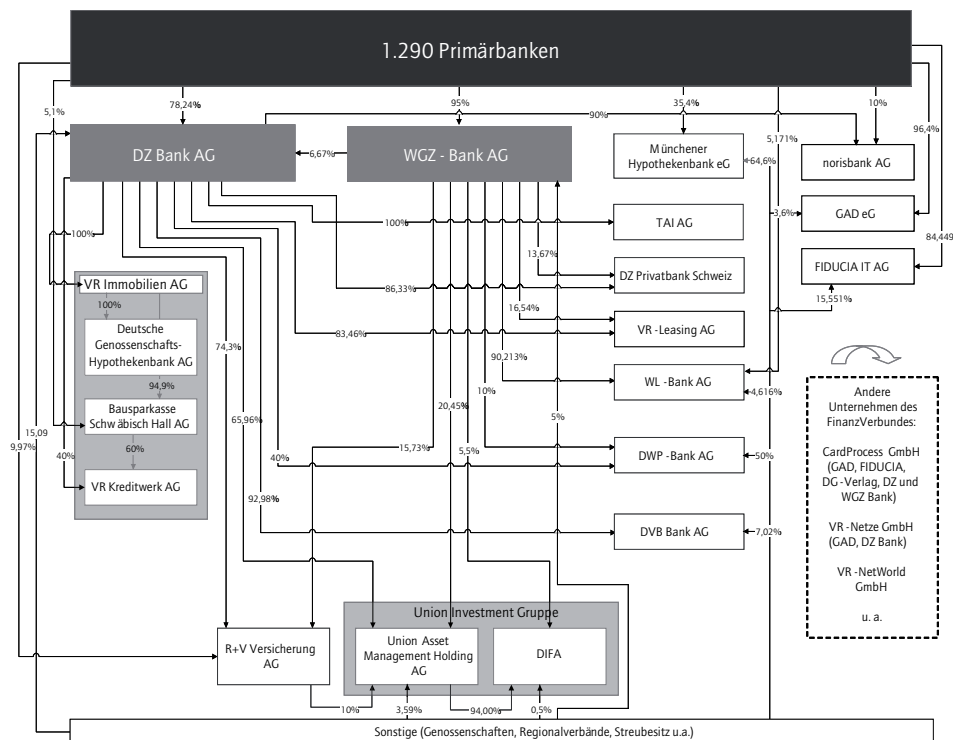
1.290 Primärbanken

5,1%
78,24%
95%
90%
35,4%
10%
96,4%
5,171%
84,449

DZ Bank AG
6,67%
WGZ - Bank AG
Münchener Hypothekenbank eG
64,6%
norisbank AG
GAD eG
3,6%
FIDUCIA IT AG
15,551%

100%
100%
TAI AG
13,67%
DZ Privatbank Schweiz
86,33%
16,54%
VR Immobilien AG
100%
Deutsche Genossenschafts-Hypothekenbank AG
94,9%
Bausparkasse Schwäbisch Hall AG
60%
VR Kreditwerk AG
40%
74,3%
83,46%
VR -Leasing AG
90,213%
WL -Bank AG
4,616%
10%
20,45%
65,96%
15,09
9,97%
15,73%
5,5%
5%
40%
DWP -Bank AG
50%
92,98%
DVB Bank AG
7,02%

Andere Unternehmen des FinanzVerbundes:

CardProcess GmbH (GAD, FIDUCIA, DG -Verlag, DZ und WGZ Bank)

VR -Netze GmbH (GAD, DZ Bank)

VR -NetWorld GmbH

u. a.

Union Investment Gruppe
R+V Versicherung AG
Union Asset Management Holding AG
DIFA
10%
3,59%
94,00%
0,5%

Sonstige (Genossenschaften, Regionalverbände, Streubesitz u.a.)